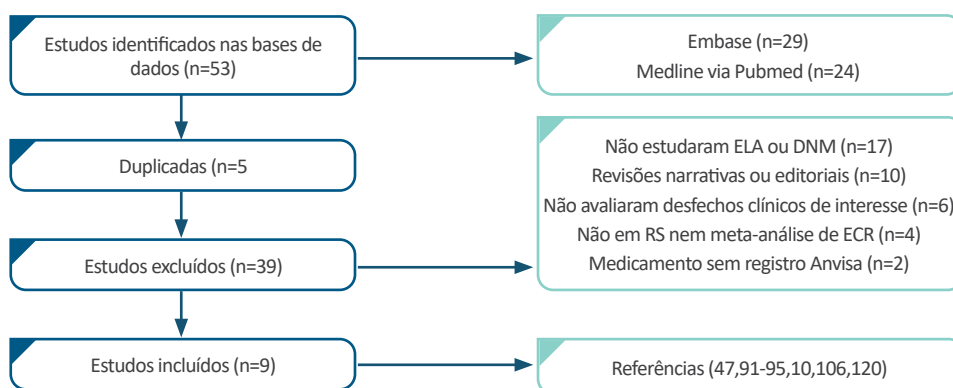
Estudos identificados nas bases de dados (n=53)

Embase (n=29)
Medline via Pubmed (n=24)

Duplicadas (n=5

Não estudaram ELA ou DNM (n=17)
Revisões narrativas ou editoriais (n=10)
Não avaliaram desfechos clínicos de interesse (n=6)
Não em RS nem meta-análise de ECR (n=4)
Medicamento sem registro Anvisa (n=2)

Estudos excluídos (n=39)

Estudos incluídos (n=9)

Referências (47,91-95,10,106,120)